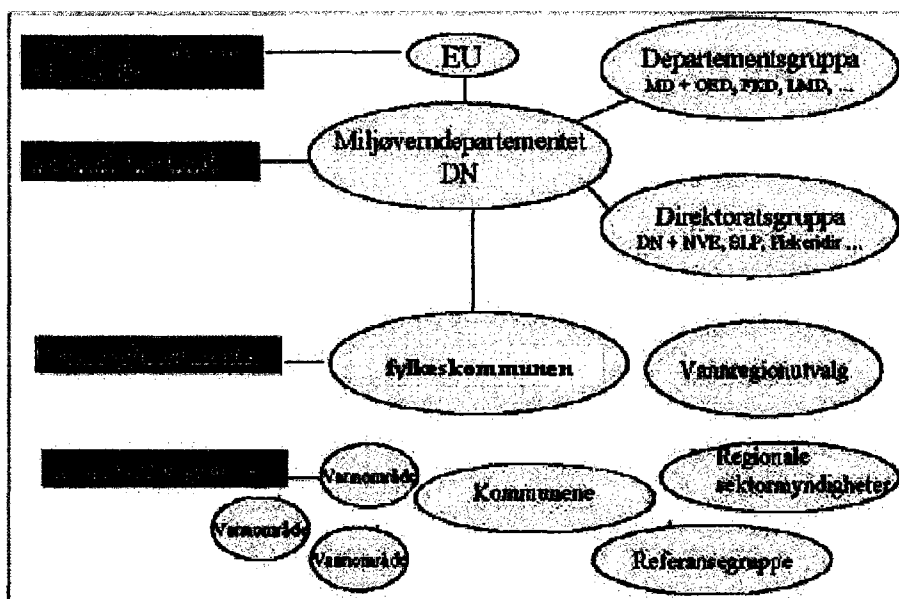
EU

Departementsgruppa
MD + OED, FKD, LMD, ...

Miljøverndepartementet
DN

Direktoratsgruppa
DN + NVE, SLF, Fiskeridir ...

fylkeskommunen

Vannregionutvalg

Vannområde

Regionale sektormyndigheter

Kommunene

Vannområde

Vannområde

Referansegruppe